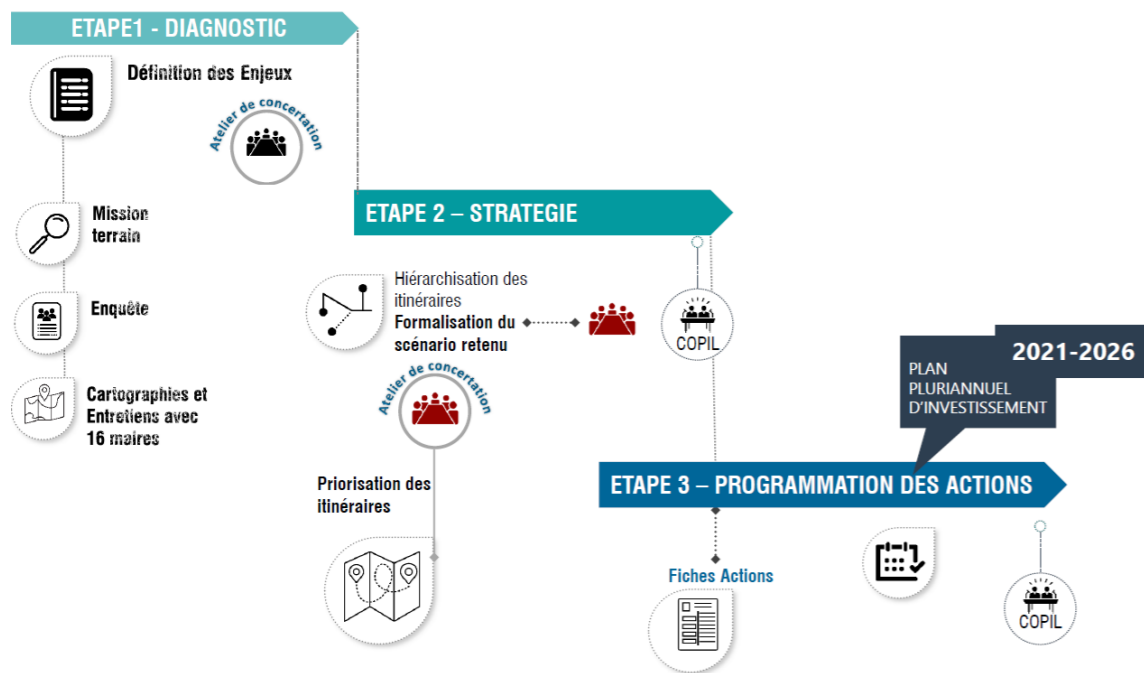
ETAPE1 - DIAGNOSTIC

Définition des Enjeux

Atelier de concertation

Mission terrain

Enquête

Cartographies et Entretiens avec 16 maires

ETAPE 2 – STRATEGIE

Hiérarchisation des itinéraires
Formalisation du scénario retenu

COPIL

Atelier de concertation

Priorisation des itinéraires

2021-2026
PLAN PLURIANNUEL D'INVESTISSEMENT

ETAPE 3 – PROGRAMMATION DES ACTIONS

Fiches Actions

COPIL